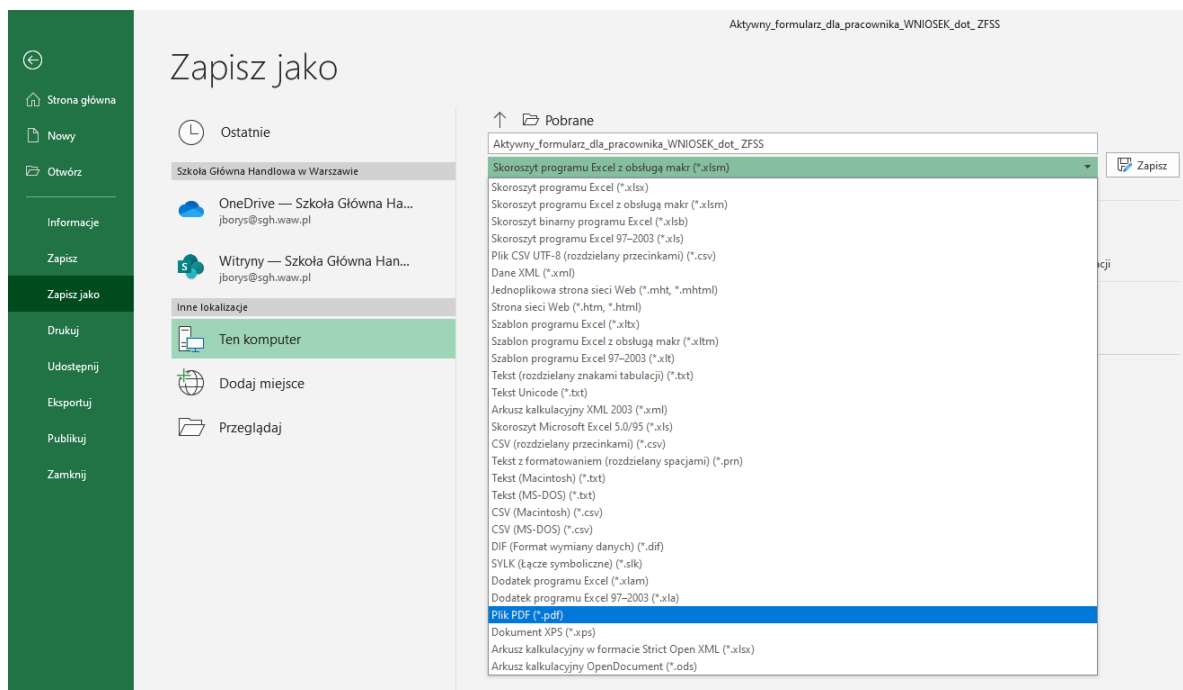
Aktywny_formularz_dla_pracownika_WNIOSEK_dot_ ZFSS

Strona główna
Nowy
Otwórz
Informacje
Zapisz
Zapisz jako
Drukuj
Udostępnij
Eksportuj
Publikuj
Zamknij

Zapisz jako

Ostatnie

Szkoła Główna Handlowa w Warszawie

OneDrive — Szkoła Główna Ha...
jborys@sgh.waw.pl

Witryny — Szkoła Główna Han...
jborys@sgh.waw.pl

Inne lokalizacje

Ten komputer

Dodaj miejsce

Przeglądaj

Pobrane

Aktywny_formularz_dla_pracownika_WNIOSEK_dot_ ZFSS

Skoroszyt programu Excel z obsługą makr (*.xlsm)

Zapisz

Skoroszyt programu Excel (*.xlsx)
Skoroszyt programu Excel z obsługą makr (*.xlsm)
Skoroszyt binarny programu Excel (*.xlsb)
Skoroszyt programu Excel 97–2003 (*.xls)
Plik CSV UTF-8 (rozdzielany przecinkami) (*.csv)
Dane XML (*.xml)
Jednoplikowa strona sieci Web (*.mht, *.mhtml)
Strona sieci Web (*.htm, *.html)
Szablon programu Excel (*.xltx)
Szablon programu Excel z obsługą makr (*.xltm)
Szablon programu Excel 97–2003 (*.xlt)
Tekst (rozdzielany znakami tabulacji) (*.txt)
Tekst Unicode (*.txt)
Arkusz kalkulacyjny XML 2003 (*.xml)
Skoroszyt Microsoft Excel 5.0/95 (*.xls)
CSV (rozdzielany przecinkami) (*.csv)
Tekst z formatowaniem (rozdzielany spacjami) (*.prn)
Tekst (Macintosh) (*.txt)
Tekst (MS-DOS) (*.txt)
CSV (Macintosh) (*.csv)
CSV (MS-DOS) (*.csv)
DIF (Format wymiany danych) (*.dif)
SYLK (Łącze symboliczne) (*.slk)
Dodatek programu Excel (*.xlam)
Dodatek programu Excel 97–2003 (*.xla)
Plik PDF (*.pdf)
Dokument XPS (*.xps)
Arkusz kalkulacyjny w formacie Strict Open XML (*.xlsx)
Arkusz kalkulacyjny OpenDocument (*.ods)

acji